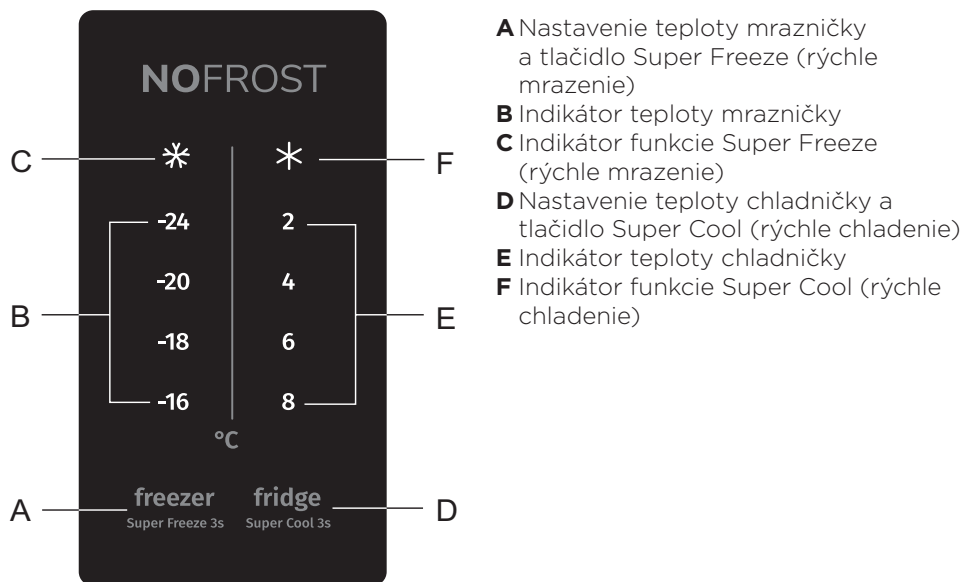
NOFROST

C
F

-24
-20
-18
-16

2
4
6
8

B
E

°C

A
freezer
Super Freeze 3s

fridge
Super Cool 3s
D

**A** Nastavenie teploty mrazničky a tlačidlo Super Freeze (rýchle mrazenie)
**B** Indikátor teploty mrazničky
**C** Indikátor funkcie Super Freeze (rýchle mrazenie)
**D** Nastavenie teploty chladničky a tlačidlo Super Cool (rýchle chladenie)
**E** Indikátor teploty chladničky
**F** Indikátor funkcie Super Cool (rýchle chladenie)